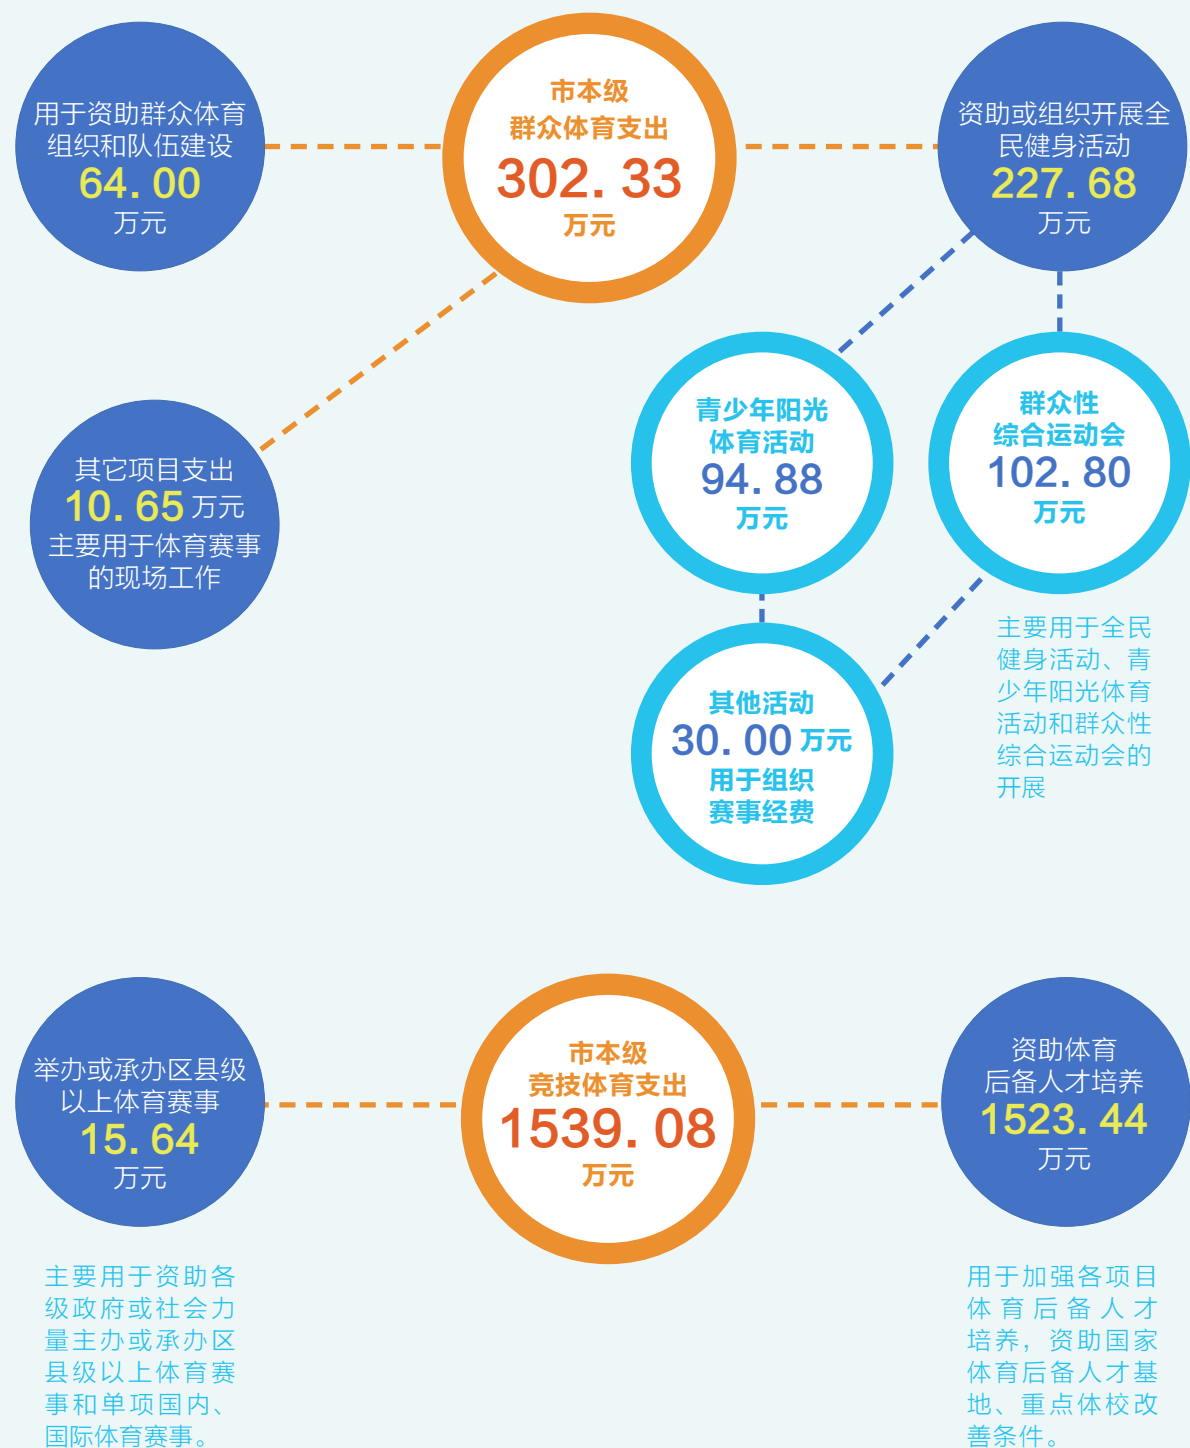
用于资助群众体育组织和队伍建设
64. 00
万元

市本级
群众体育支出
302. 33
万元

资助或组织开展全民健身活动
227. 68
万元

其它项目支出
10. 65 万元
主要用于体育赛事的现场工作

青少年阳光体育活动
94. 88
万元

群众性综合运动会
102. 80
万元

主要用于全民健身活动、青少年阳光体育活动和群众性综合运动会的开展

其他活动
30. 00 万元
用于组织赛事经费

举办或承办区县级以上体育赛事
15. 64
万元

市本级
竞技体育支出
1539. 08
万元

资助体育后备人才培养
1523. 44
万元

主要用于资助各级政府或社会力量主办或承办区县级以上体育赛事和单项国内、国际体育赛事。

用于加强各项目体育后备人才培养，资助国家体育后备人才基地、重点体校改善条件。